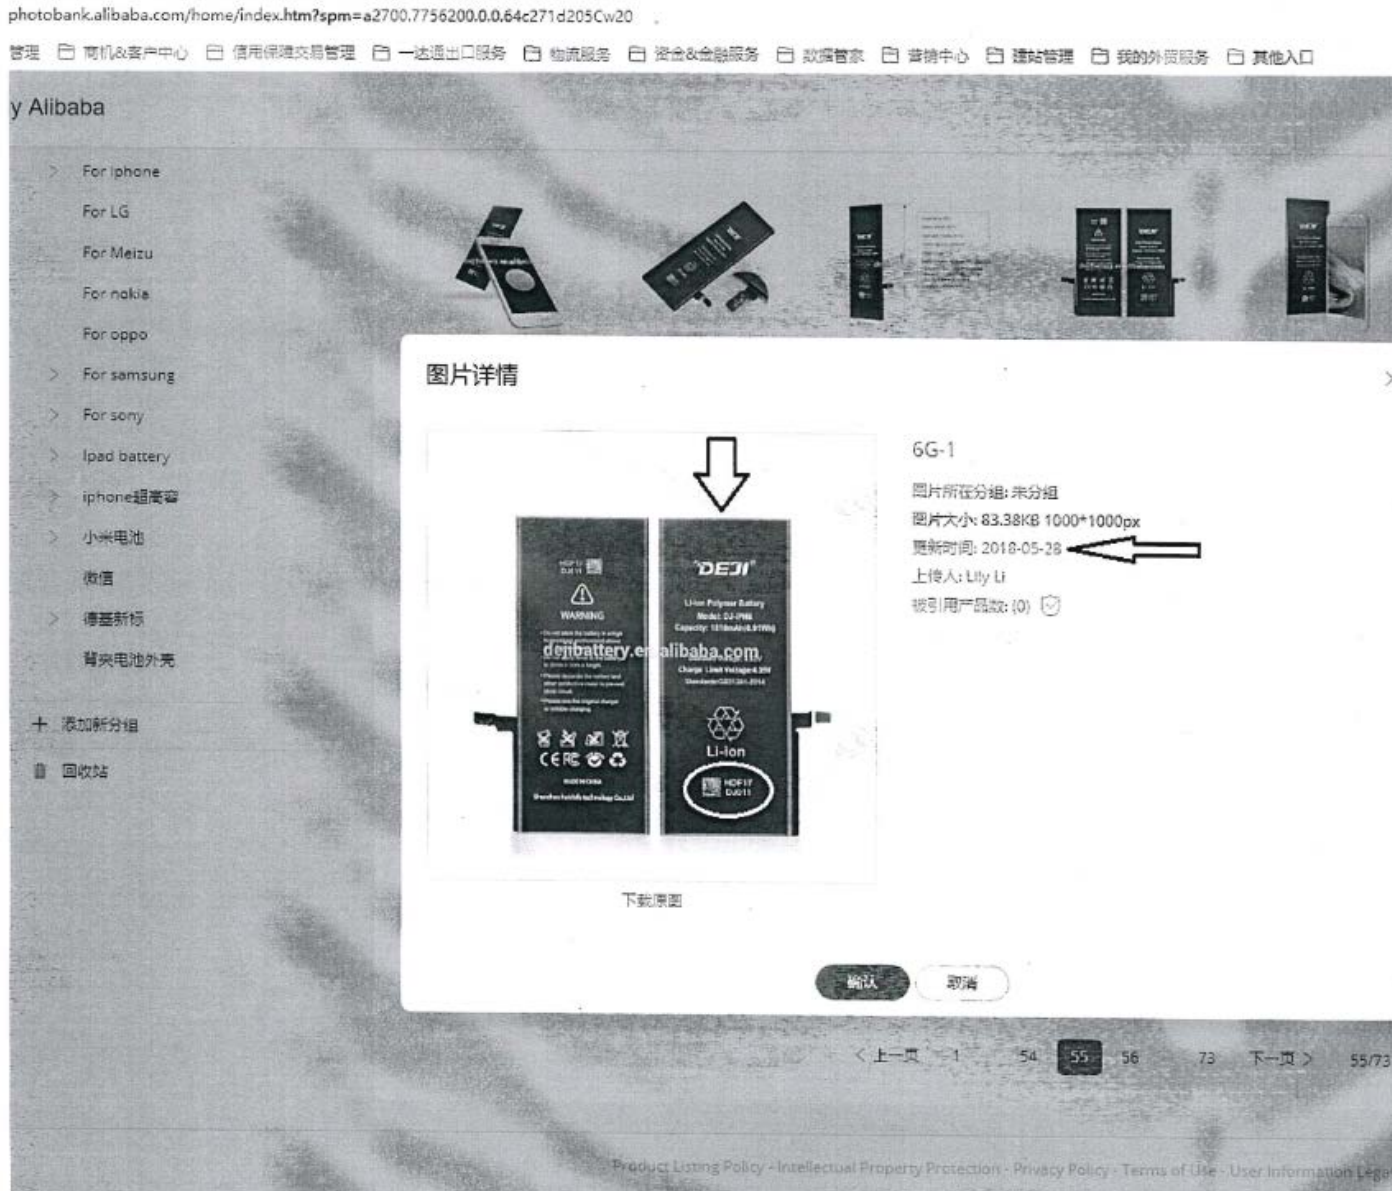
photobank.alibaba.com/home/index.htm?spm=a2700.7756200.0.0.64c271d205Cw20

管理 商机&客户中心 信用保障交易管理 一达通出口服务 物流服务 资金&金融服务 数据管家 营销中心 建站管理 我的外贸服务 其他入口

y Alibaba

For iphone
For LG
For Meizu
For nokia
For oppo
For samsung
For sony
Ipad battery
iphone超高容
小米电池
微信
德基新标
背夹电池外壳

+ 添加新分组
回收站

图片详情

DEJI
WARNING
Li-ion Polymer Battery
dejibattery.en.alibaba.com
Li-ion
HDF17 DJ011

下载原图

6G-1
图片所在分组: 未分组
图片大小: 83.38KB 1000*1000px
更新时间: 2018-05-28
上传人: Lily Li
被引用产品数: (0)

确认 取消

< 上一页 1 54 55 56 73 下一页 > 55/73

Product Listing Policy - Intellectual Property Protection - Privacy Policy - Terms of Use - User Information Legal